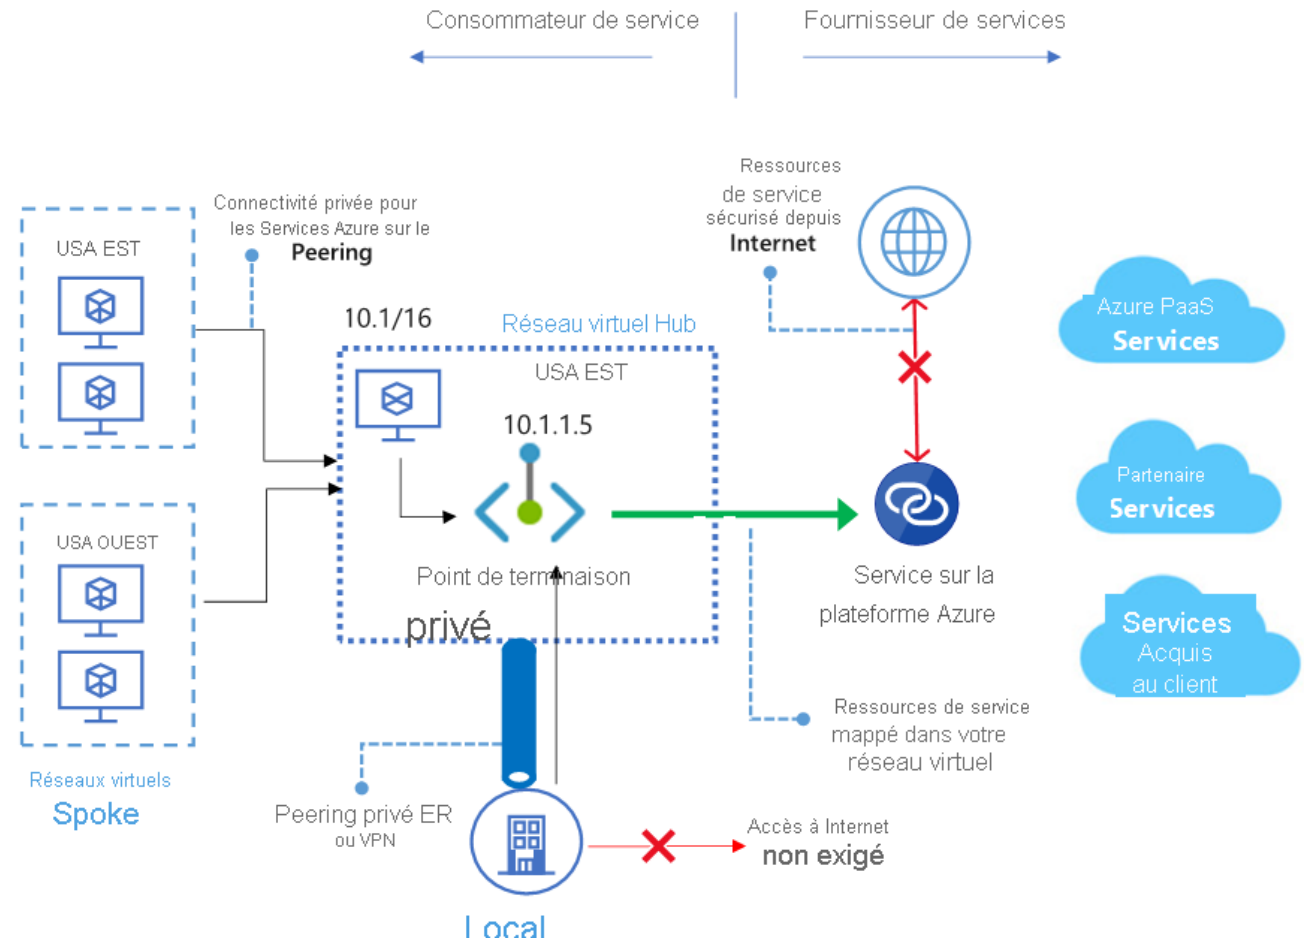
Consommateur de service

Fournisseur de services

Ressources de service sécurisé depuis **Internet**

Connectivité privée pour les Services Azure sur le **Peering**

USA EST

10.1/16

Réseau virtuel Hub

USA EST

10.1.1.5

Azure PaaS **Services**

Partenaire **Services**

Services Acquis au client

USA OUEST

Point de terminaison privé

Service sur la plateforme Azure

Ressources de service mappé dans votre réseau virtuel

Réseaux virtuels **Spoke**

Peering privé ER ou VPN

Accès à Internet **non exigé**

Local